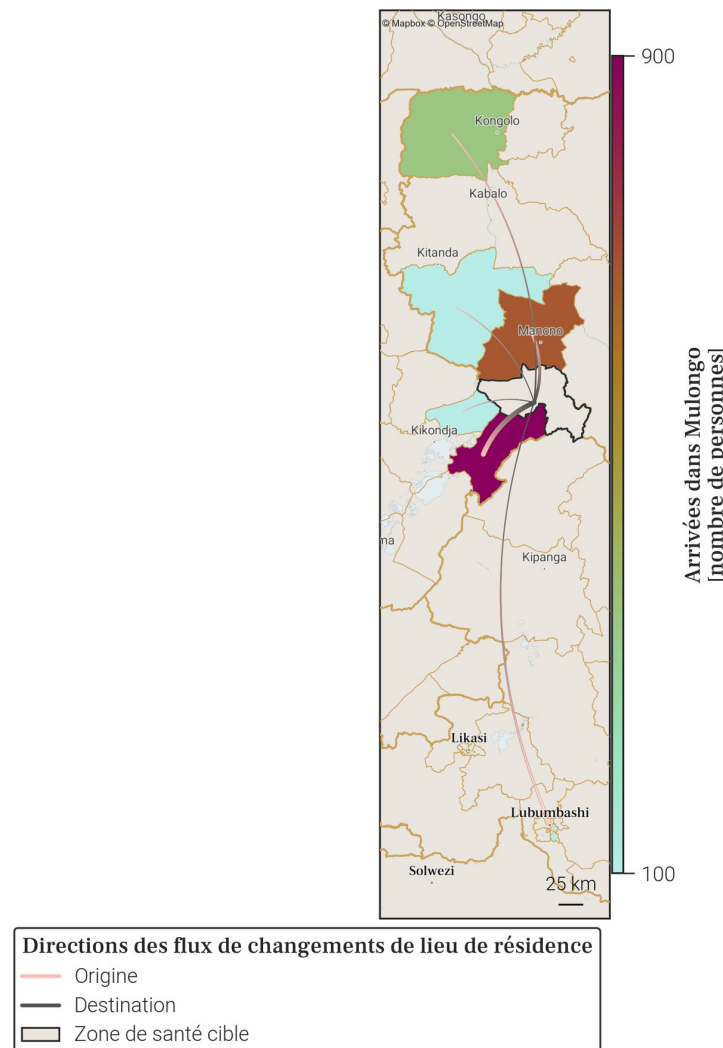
© Mapbox © OpenStreetMap
Kasongo
Kongolo
Kabalo
Kitanda
Manono
Kikondja
ma
Kipanga
Likasi
Lubumbashi
Solwezi
25 km

900
100
Arrivées dans Mulongo [nombre de personnes]

Directions des flux de changements de lieu de résidence
Origine
Destination
Zone de santé cible